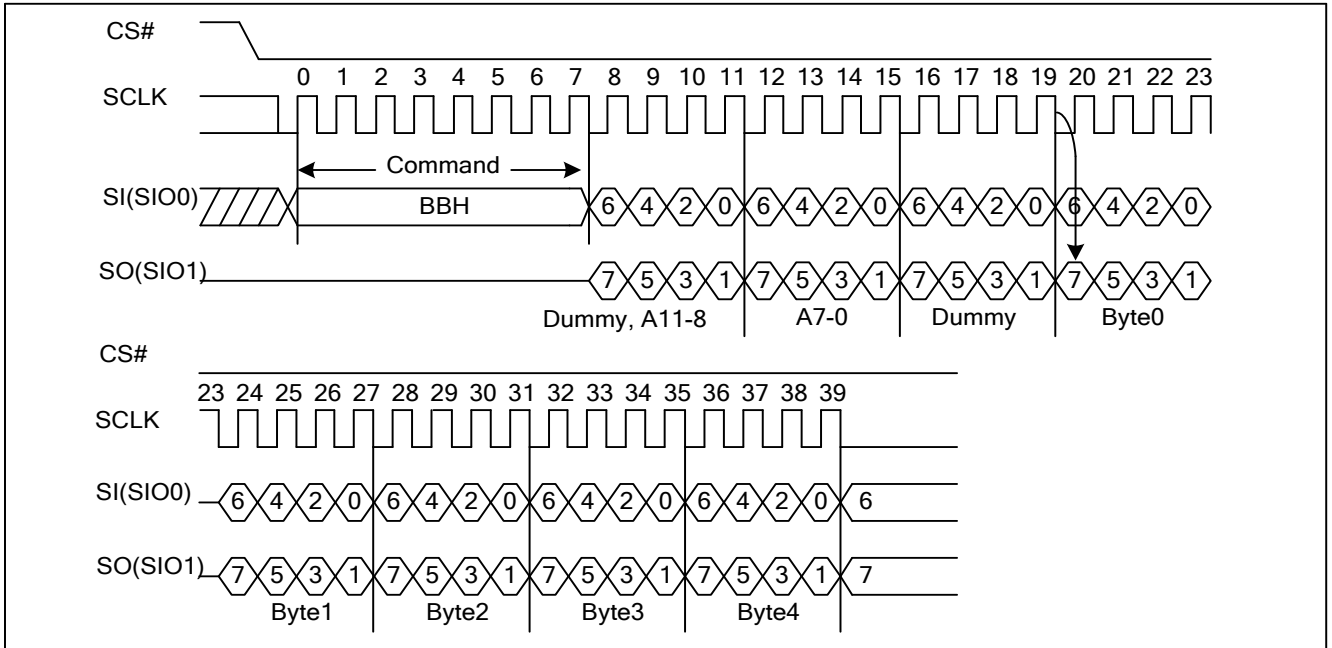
CS#

0 1 2 3 4 5 6 7 8 9 10 11 12 13 14 15 16 17 18 19 20 21 22 23

SCLK

Command

SI(SIO0)

BBH

6 4 2 0 6 4 2 0 6 4 2 0 6 4 2 0

SO(SIO1)

7 5 3 1 7 5 3 1 7 5 3 1 7 5 3 1

Dummy, A11-8

A7-0

Dummy

Byte0

CS#

23 24 25 26 27 28 29 30 31 32 33 34 35 36 37 38 39

SCLK

SI(SIO0)

6 4 2 0 6 4 2 0 6 4 2 0 6 4 2 0 6

SO(SIO1)

7 5 3 1 7 5 3 1 7 5 3 1 7 5 3 1 7

Byte1

Byte2

Byte3

Byte4